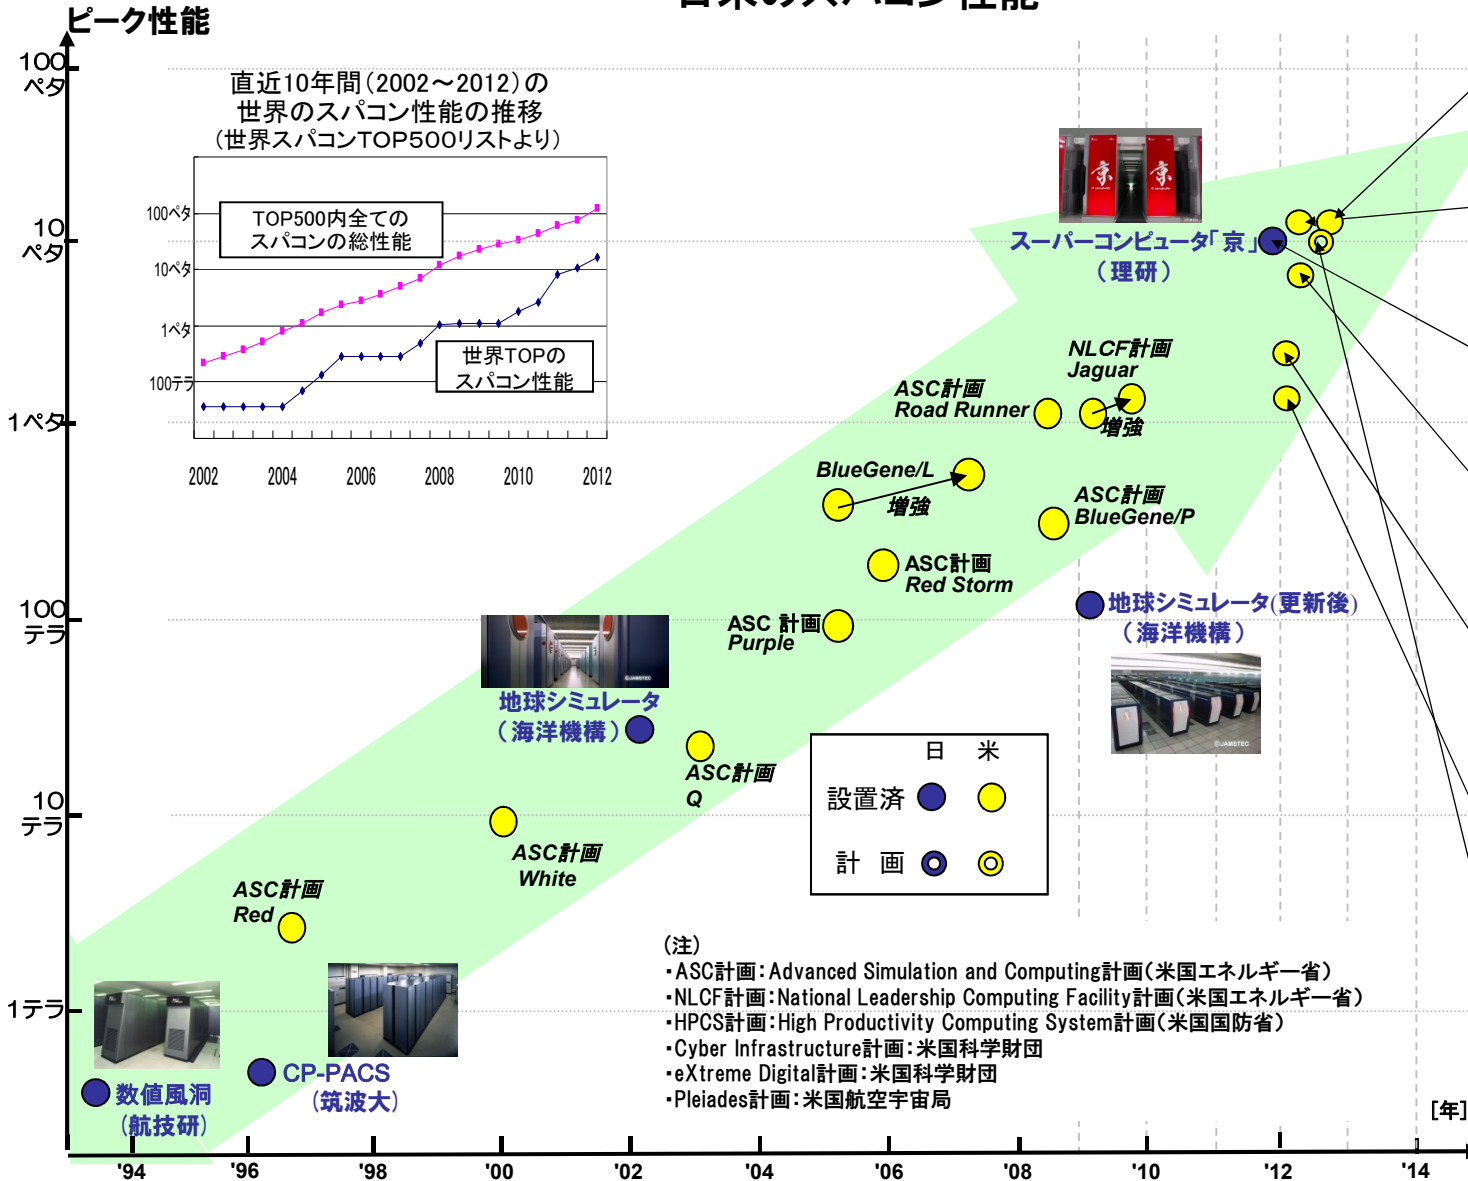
日米のスパコン性能

ピーク性能

100
ペタ

10
ペタ

1ペタ

100
テラ

10
テラ

1テラ

直近10年間(2002～2012)の
世界のスパコン性能の推移
(世界スパコンTOP500リストより)

100ペタ
10ペタ
1ペタ
100テラ

TOP500内全ての
スパコンの総性能

世界TOPの
スパコン性能

2002 2004 2006 2008 2010 2012

スーパーコンピュータ「京」
(理研)

NLCF計画
Jaguar

ASC計画
Road Runner

増強

BlueGene/L

増強

ASC計画
BlueGene/P

ASC計画
Red Storm

地球シミュレータ(更新後)
(海洋機構)

ASC 計画
Purple

地球シミュレータ
(海洋機構)

ASC計画
Q

| | 日 | 米 |
|---|---|---|
| 設置済 | ● | ● |
| 計 画 | ◎ | ◎ |

ASC計画
White

ASC計画
Red

(注)
・ASC計画:Advanced Simulation and Computing計画(米国エネルギー省)
・NLCF計画:National Leadership Computing Facility計画(米国エネルギー省)
・HPCS計画:High Productivity Computing System計画(米国国防省)
・Cyber Infrastructure計画:米国科学財団
・eXtreme Digital計画:米国科学財団
・Pleiades計画:米国航空宇宙局

数値風洞
(航技研)

CP-PACS
(筑波大)

[年]

'94 '96 '98 '00 '02 '04 '06 '08 '10 '12 '14